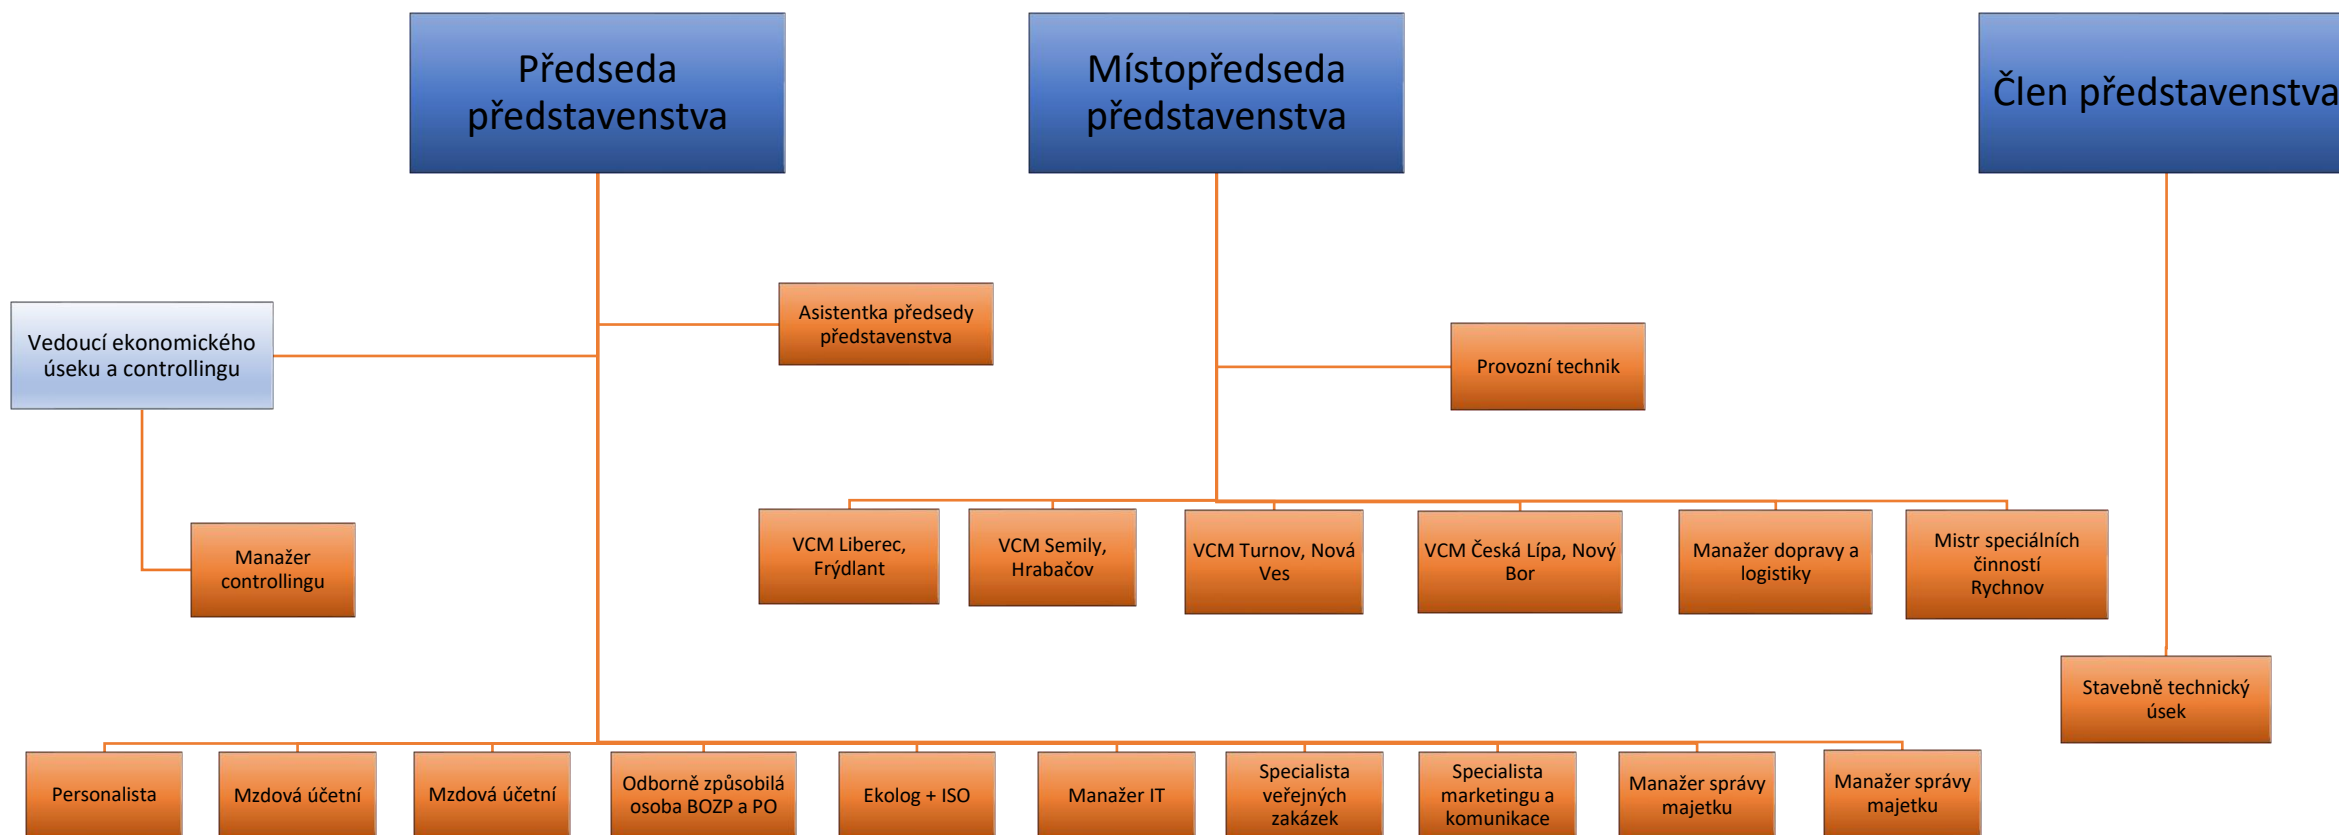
Předseda představenstva

Místopředseda představenstva

Člen představenstva

Vedoucí ekonomického úseku a controllingu

Asistentka předsedy představenstva

Provozní technik

Manažer controllingu

VCM Liberec, Frýdlant

VCM Semily, Hrabačov

VCM Turnov, Nová Ves

VCM Česká Lípa, Nový Bor

Manažer dopravy a logistiky

Mistr speciálních činností Rychnov

Stavebně technický úsek

Personalista

Mzdová účetní

Mzdová účetní

Odborně způsobilá osoba BOZP a PO

Ekolog + ISO

Manažer IT

Specialista veřejných zakázek

Specialista marketingu a komunikace

Manažer správy majetku

Manažer správy majetku